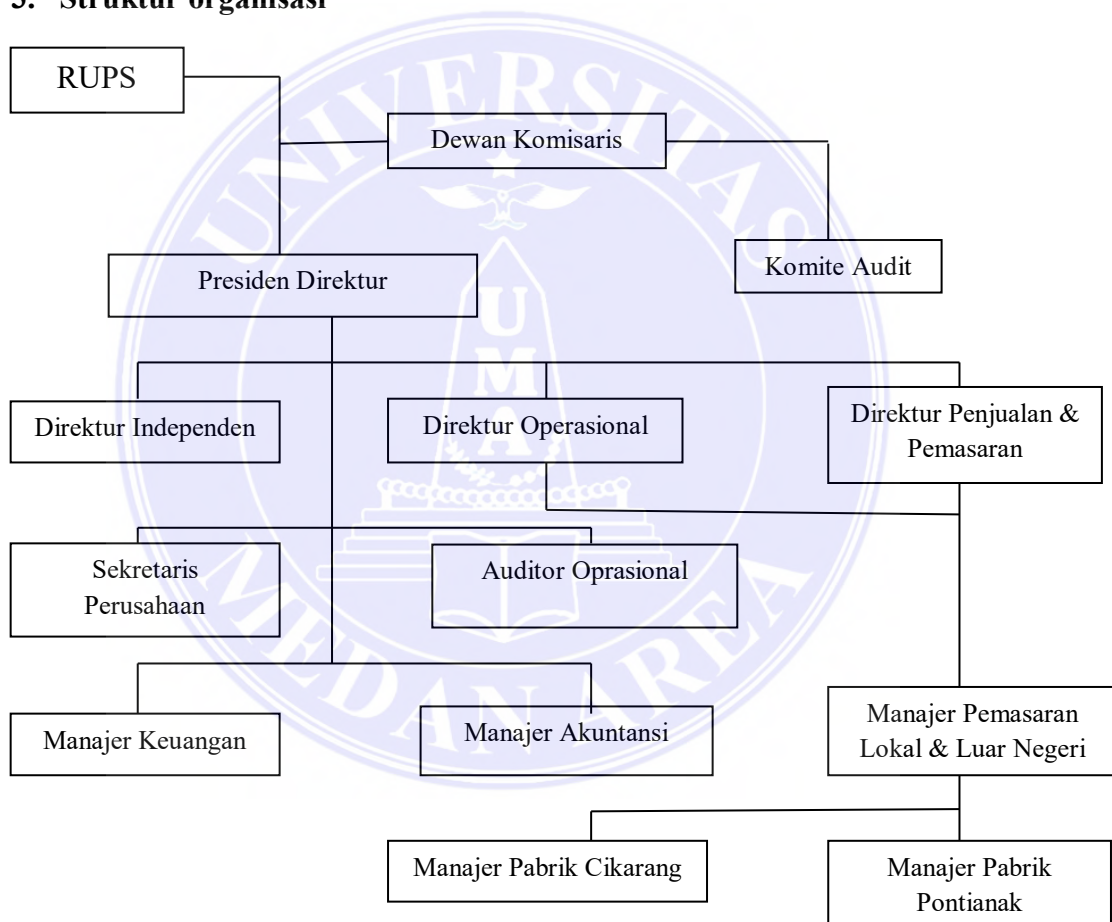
3. Struktur organisasi

RUPS

Dewan Komisaris

Komite Audit

Presiden Direktur

Direktur Independen

Direktur Operasional

Direktur Penjualan & Pemasaran

Sekretaris Perusahaan

Auditor Oprasional

Manajer Keuangan

Manajer Akuntansi

Manajer Pemasaran Lokal & Luar Negeri

Manajer Pabrik Cikarang

Manajer Pabrik Pontianak

UNIVERSITAS MEDAN AREA